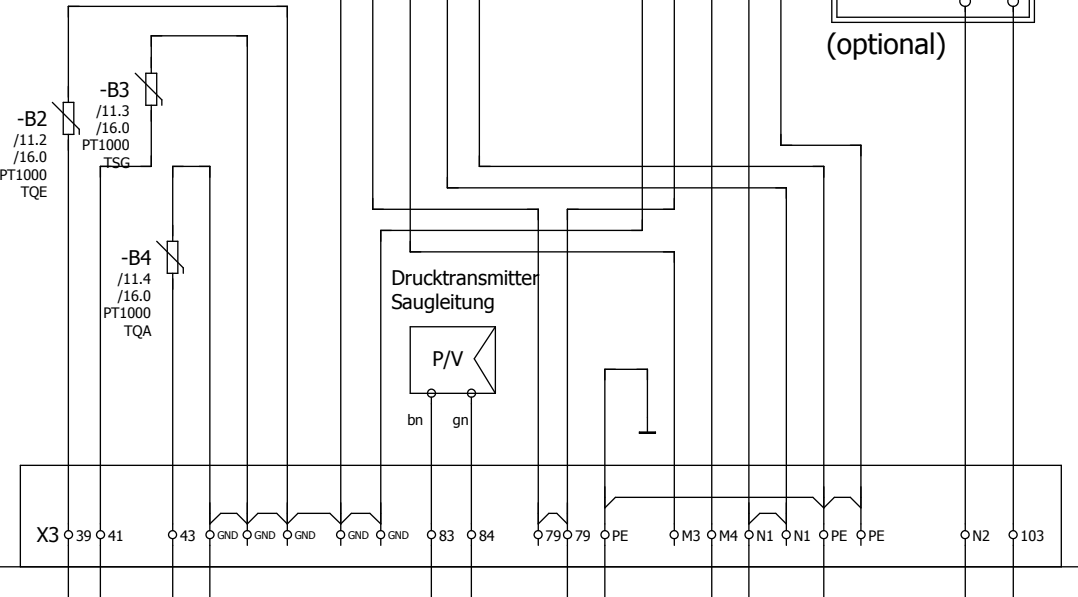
(optional)

-B3
/11.3
/16.0
PT1000
TSG

-B2
/11.2
/16.0
PT1000
TQE

-B4
/11.4
/16.0
PT1000
TQA

Drucktransmitter
Saugleitung

P/V

bn gn

X3 39 41 43 GND GND GND GND GND 83 84 79 79 PE M3 M4 N1 N1 PE PE N2 103